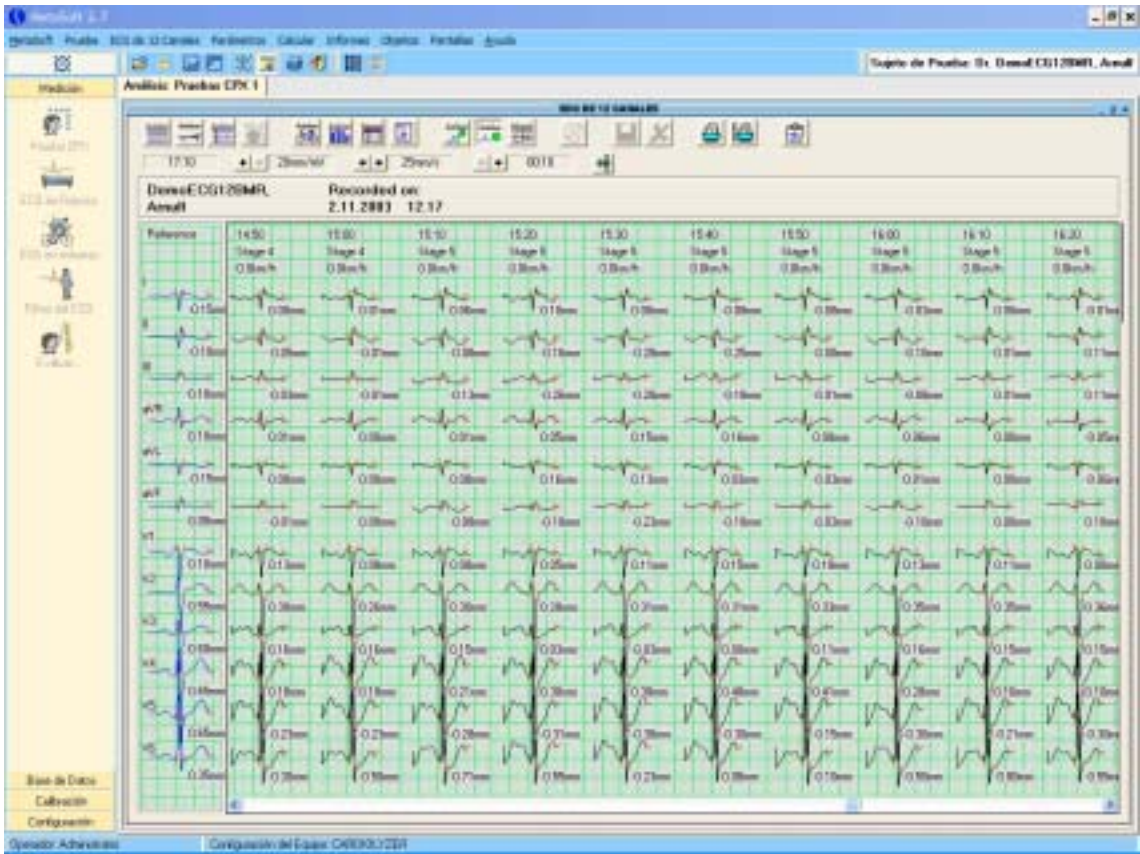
MetaSoft 3.7

MetaSoft Prueba ECG de 12 Canales Parámetros Calcular Informes Objetos Pantallas Ayuda

Sujeto de Prueba: Dr. DemoECG12BMR, Arnulf

Medición

Análisis: Pruebas CPX 1

Prueba CPX

ECG de Reposo

ECG en esfuerzo

Filtros del ECG

Evaluación

17:10 20mm/mV 25mm/s 0018

DemoECG12BMR, Arnulf

Recorded on: 2.11.2003 12.17

| Reference | 14:50 | 15:00 | 15:10 | 15:20 | 15:30 | 15:40 | 15:50 | 16:00 | 16:10 | 16:20 |
|---|---|---|---|---|---|---|---|---|---|---|
| | Stage 4 | Stage 4 | Stage 5 | Stage 5 | Stage 5 | Stage 5 | Stage 5 | Stage 5 | Stage 5 | Stage 5 |
| | 0.0km/h | 0.0km/h | 0.0km/h | 0.0km/h | 0.0km/h | 0.0km/h | 0.0km/h | 0.0km/h | 0.0km/h | 0.0km/h |

I II III aVR aVL aVF V1 V2 V3 V4 V5 V6

Base de Datos

Calibración

Configuración

Operador: Administrador

Configuración del Equipo: CARDIOLYZER